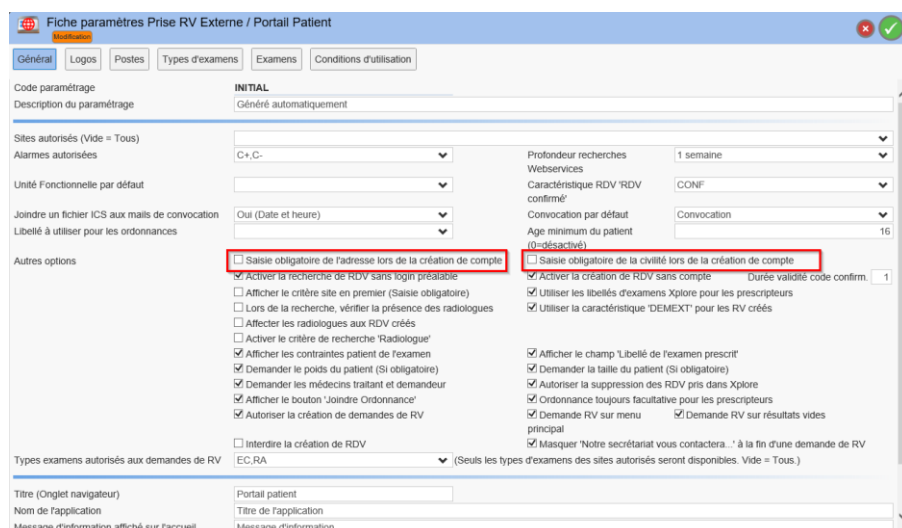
Fiche paramètres Prise RV Externe / Portail Patient
Modification

Général | Logos | Postes | Types d'examens | Examens | Conditions d'utilisation

Code paramétrage INITIAL
Description du paramétrage Généré automatiquement

Sites autorisés (Vide = Tous)
Alarmes autorisées C+,C-
Profondeur recherches Webservices 1 semaine
Unité Fonctionnelle par défaut
Caractéristique RDV 'RDV confirmé' CONF
Joindre un fichier ICS aux mails de convocation Oui (Date et heure)
Convocation par défaut Convocation
Libellé à utiliser pour les ordonnances
Age minimum du patient (0=désactivé) 16

Autres options
☐ Saisie obligatoire de l'adresse lors de la création de compte
☐ Saisie obligatoire de la civilité lors de la création de compte
☑ Activer la recherche de RDV sans login préalable
☑ Activer la création de RDV sans compte
Durée validité code confirm. 1
☐ Afficher le critère site en premier (Saisie obligatoire)
☑ Utiliser les libellés d'examens Xplore pour les prescripteurs
☐ Lors de la recherche, vérifier la présence des radiologues
☑ Utiliser la caractéristique 'DEMEXT' pour les RV créés
☐ Affecter les radiologues aux RDV créés
☐ Activer le critère de recherche 'Radiologue'
☑ Afficher les contraintes patient de l'examen
☑ Afficher le champ 'Libellé de l'examen prescrit'
☑ Demander le poids du patient (Si obligatoire)
☑ Demander la taille du patient (Si obligatoire)
☑ Demander les médecins traitant et demandeur
☑ Autoriser la suppression des RDV pris dans Xplore
☑ Afficher le bouton 'Joindre Ordonnance'
☑ Ordonnance toujours facultative pour les prescripteurs
☑ Autoriser la création de demandes de RV
☑ Demande RV sur menu principal
☑ Demande RV sur résultats vides
☐ Interdire la création de RDV
☑ Masquer 'Notre secrétariat vous contactera...' à la fin d'une demande de RV
Types examens autorisés aux demandes de RV EC,RA (Seuls les types d'examens des sites autorisés seront disponibles. Vide = Tous.)

Titre (Onglet navigateur) Portail patient
Nom de l'application Titre de l'application
Message d'information affiché sur l'accueil Message d'information